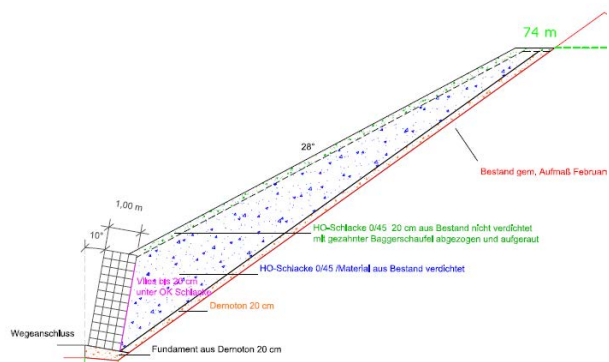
74 m

28°

Bestand gem. Aufmaß Februar

1,00 m

10°

HO-Schlacke 0/45 20 cm aus Bestand nicht verdichtet mit gezahnter Baggerschaufel abgezogen und aufgeraut

HO-Schlacke 0/45 /Material aus Bestand verdichtet

Vlies bis 20 cm unter OK Schlacke

Demoton 20 cm

Wegeanschluss

Fundament aus Demoton 20 cm